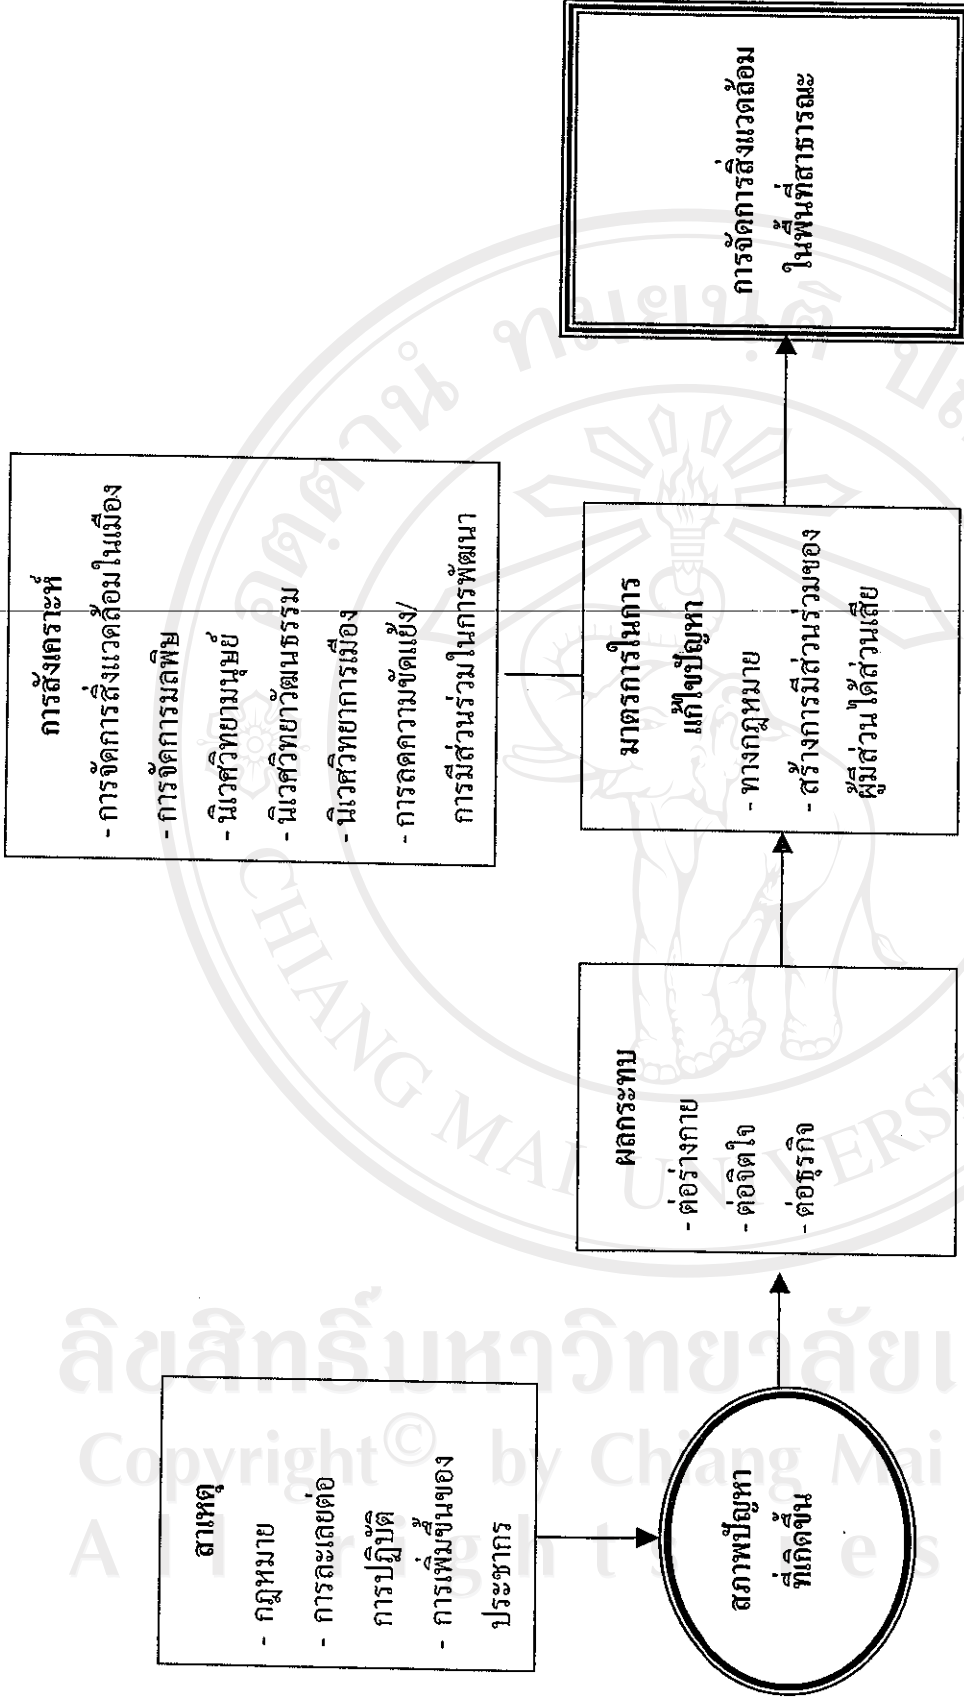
สาเหตุ
- กฎหมาย
- การละเลยต่อการปฏิบัติ
- การเพิ่มขึ้นของประชากร

สภาพปัญหาที่เกิดขึ้น

ผลกระทบ
- ต่อร่างกาย
- ต่อจิตใจ
- ต่อธุรกิจ

การสังเคราะห์
- การจัดการสิ่งแวดล้อมในเมือง
- การจัดการมลพิษ
- นิเวศวิทยามนุษย์
- นิเวศวิทยาวัฒนธรรม
- นิเวศวิทยาการเมือง
- การลดความขัดแย้ง/การมีส่วนร่วมในการพัฒนา

มาตรการในการแก้ไขปัญหา
- ทางกฎหมาย
- สร้างการมีส่วนร่วมของผู้มีส่วนได้ส่วนเสีย

การจัดการสิ่งแวดล้อมในพื้นที่สาธารณะ

ลิขสิทธิ์มหาวิทยาลัยเชียงใหม่
Copyright© by Chiang Mai University
All rights reserved